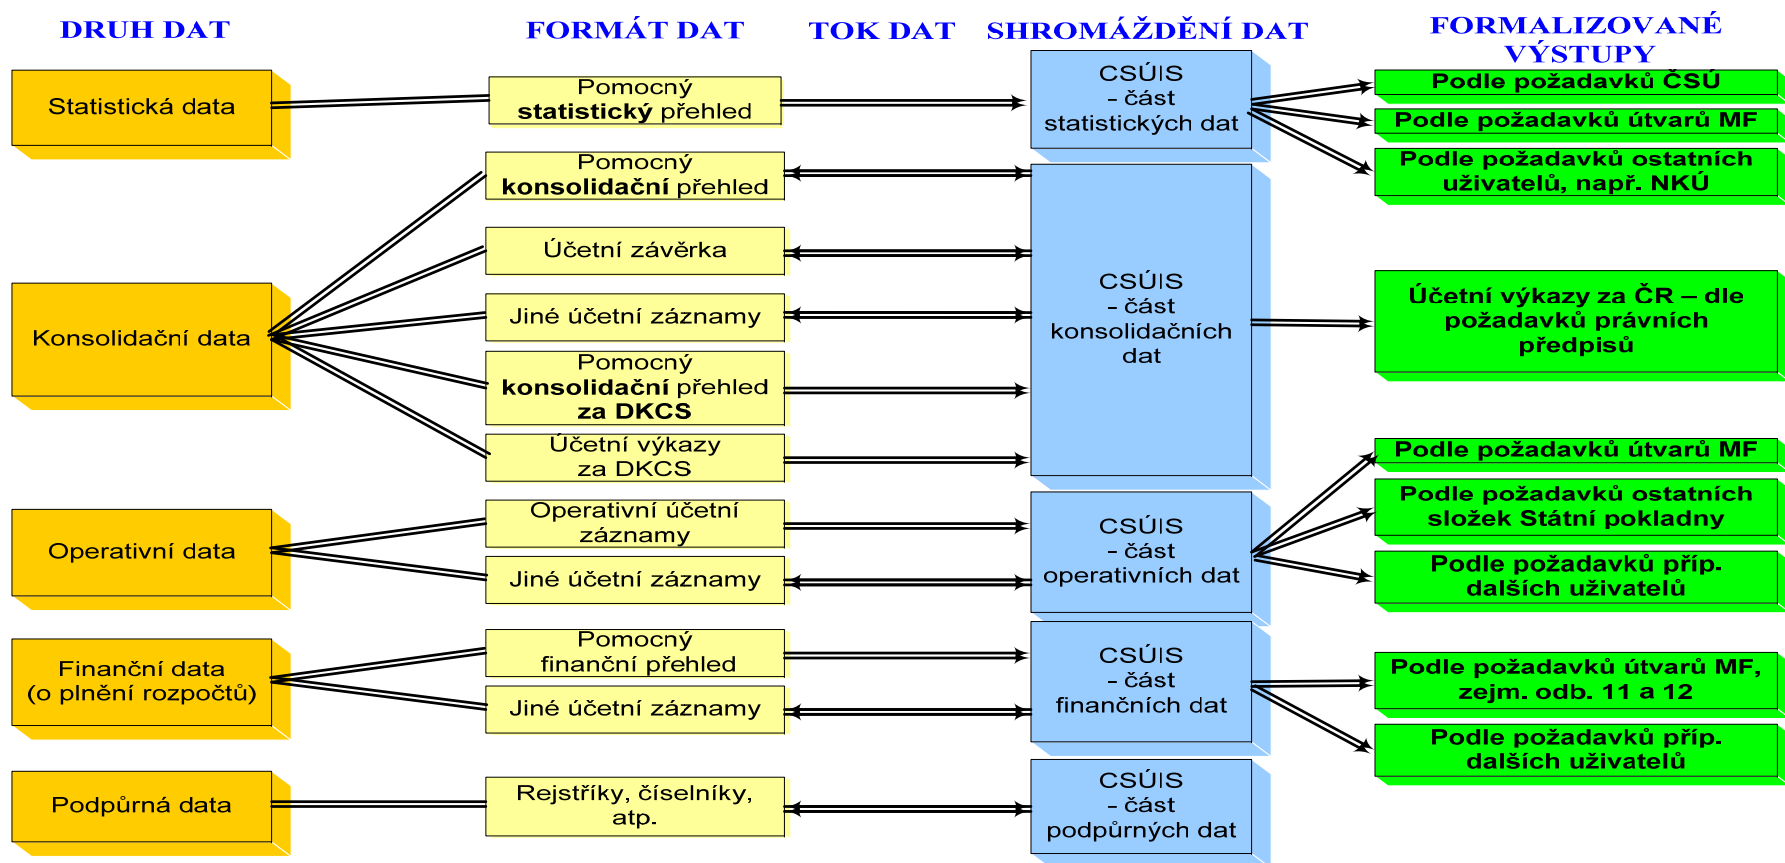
DRUH DAT

FORMÁT DAT

TOK DAT

SHROMÁŽDĚNÍ DAT

FORMALIZOVANÉ VÝSTUPY

Statistická data

Pomocný **statistický** přehled

CSÚIS – část statistických dat

Podle požadavků ČSÚ

Podle požadavků útvarů MF

Podle požadavků ostatních uživatelů, např. NKÚ

Konsolidační data

Pomocný **konsolidační** přehled

Účetní závěrka

Jiné účetní záznamy

Pomocný **konsolidační** přehled **za DKCS**

Účetní výkazy za DKCS

CSÚIS – část konsolidačních dat

Účetní výkazy za ČR – dle požadavků právních předpisů

Operativní data

Operativní účetní záznamy

Jiné účetní záznamy

CSÚIS – část operativních dat

Podle požadavků útvarů MF

Podle požadavků ostatních složek Státní pokladny

Podle požadavků příp. dalších uživatelů

Finanční data (o plnění rozpočtů)

Pomocný finanční přehled

Jiné účetní záznamy

CSÚIS – část finančních dat

Podle požadavků útvarů MF, zejm. odb. 11 a 12

Podle požadavků příp. dalších uživatelů

Podpůrná data

Rejstříky, číselníky, atp.

CSÚIS – část podpůrných dat